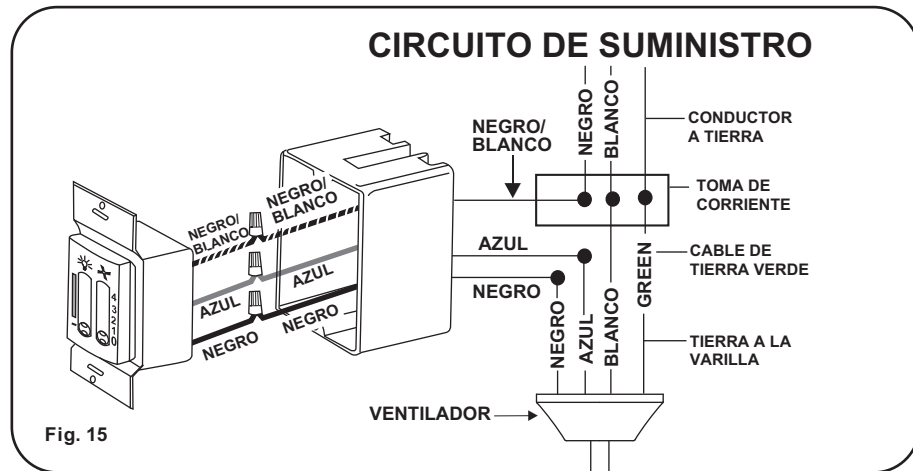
CIRCUITO DE SUMINISTRO

NEGRO

BLANCO

CONDUCTOR A TIERRA

NEGRO/ BLANCO

TOMA DE CORRIENTE

NEGRO/ BLANCO

NEGRO/ BLANCO

AZUL

CABLE DE TIERRA VERDE

AZUL

GREEN

AZUL

NEGRO

NEGRO

NEGRO

4 3 2 1 0

NEGRO

AZUL

BLANCO

TIERRA A LA VARILLA

VENTILADOR

Fig. 15